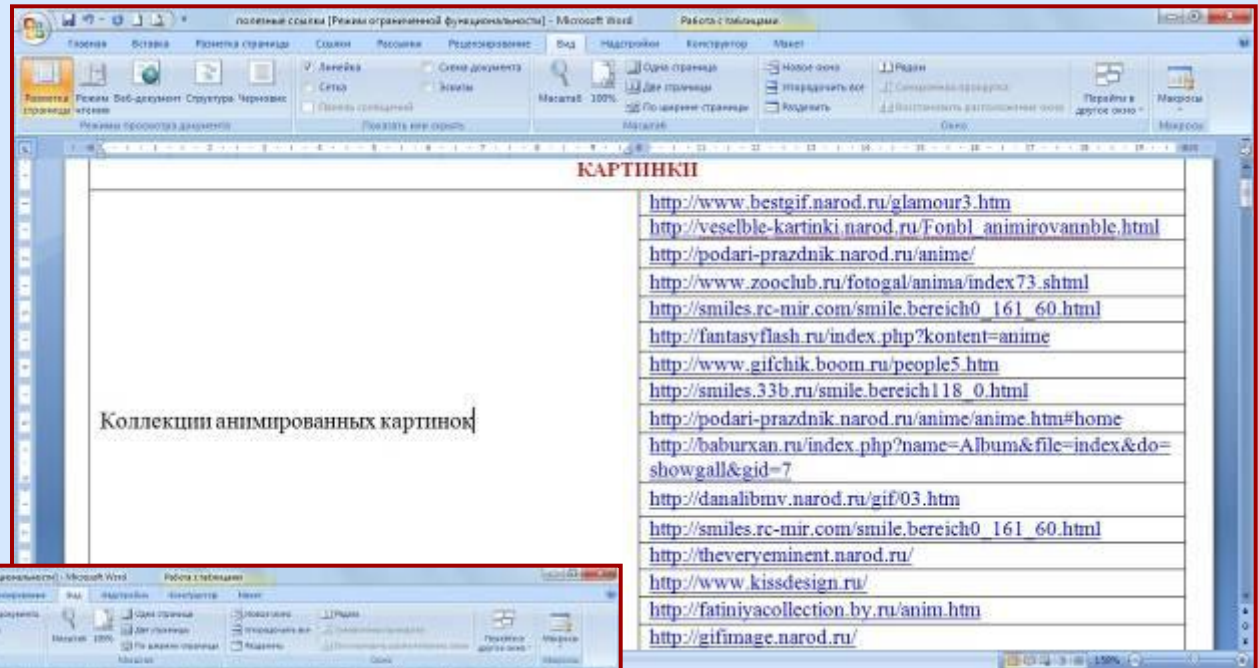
полезные ссылки [Режим ограниченной функциональности] - Microsoft Word Работа с таблицами

Главная Вставка Разметка страницы Ссылки Рассылки Рецензирование Вид Надстройки Конструктор Макет

Разметка страницы Режим чтения Веб-документ Структура Черновик
Режимы просмотра документа
Линейка Сетка Панель сообщений Схема документа Эскизы
Показать или скрыть
Масштаб 100% Одна страница Две страницы По ширине страницы
Масштаб
Новое окно Упорядочить все Разделить Рядом
Окно
Перейти в другое окно
Макросы
Макросы

КАРТИНКИ

| | |
|---|---|
| Коллекции анимированных картинок | http://www.bestgif.narod.ru/glamour3.htm |
| | http://veselble-kartinki.narod.ru/Fonbl_animirovannble.html |
| | http://podari-prazdnik.narod.ru/anime/ |
| | http://www.zooclub.ru/fotogal/anima/index73.shtml |
| | http://smiles.rc-mir.com/smile.bereich0_161_60.html |
| | http://fantasyflash.ru/index.php?kontent=anime |
| | http://www.gifchik.boom.ru/people5.htm |
| | http://smiles.33b.ru/smile.bereich118_0.html |
| | http://podari-prazdnik.narod.ru/anime/anime.htm#home |
| | http://baburxan.ru/index.php?name=Album&file=index&do=showgall&gid=7 |
| | http://danalibmv.narod.ru/gif/03.htm |
| | http://smiles.rc-mir.com/smile.bereich0_161_60.html |
| | http://theveryeminent.narod.ru/ |
| | http://www.kissdesign.ru/ |
| | http://fatiniyacollection.by.ru/anim.htm |
| | http://gifimage.narod.ru/ |

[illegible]ональности] - Microsoft Word Работа с таблицами
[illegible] Вид Надстройки Конструктор Макет
Масштаб 100% Одна страница Две страницы По ширине страницы Новое окно Упорядочить все Разделить Рядом Перейти в другое окно Макросы
Масштаб Окно Макросы

150%